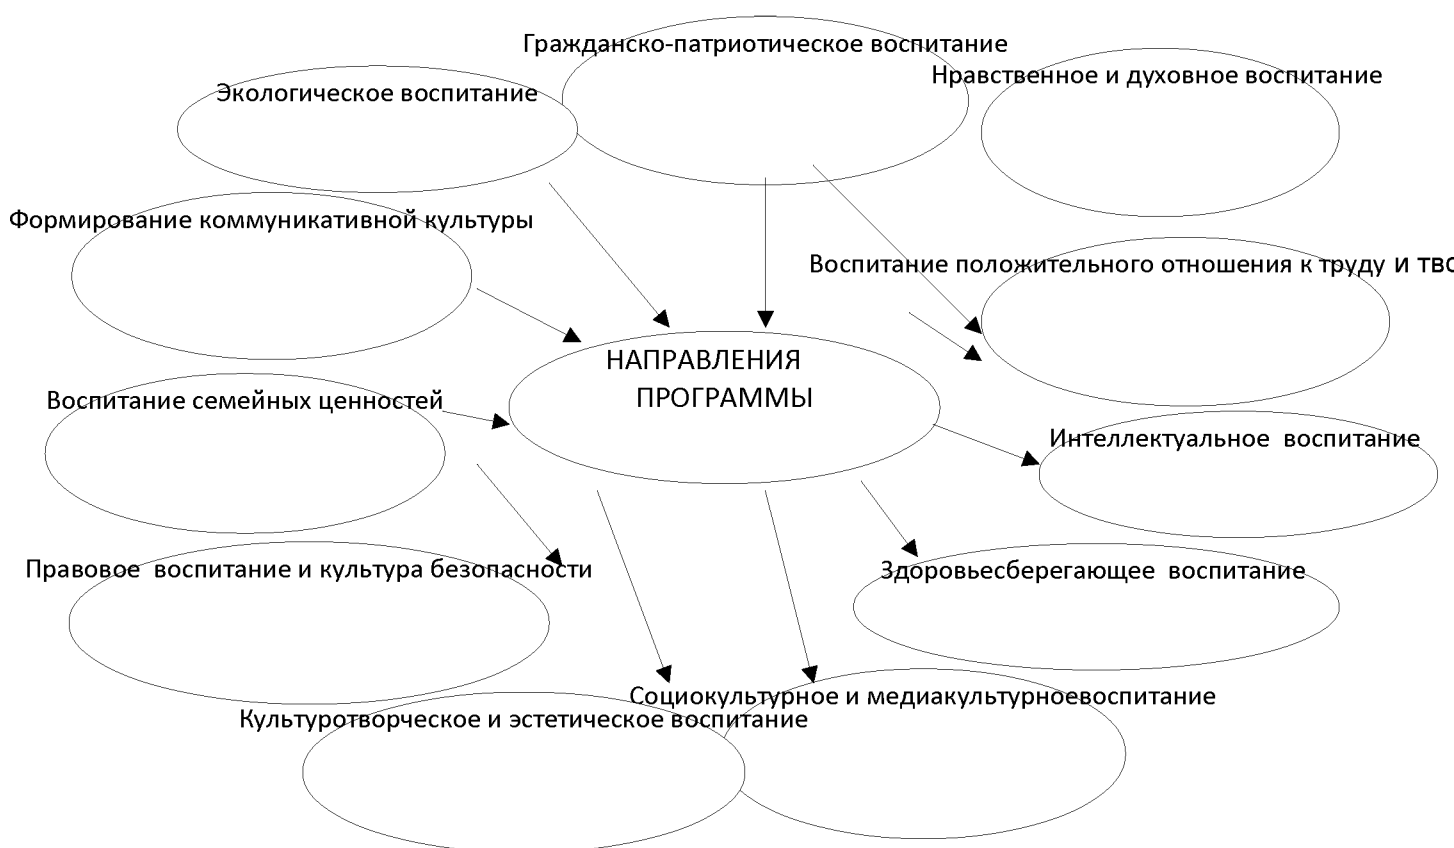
Гражданско-патриотическое воспитание

Экологическое воспитание

Нравственное и духовное воспитание

Формирование коммуникативной культуры

Воспитание положительного отношения к труду и тво

НАПРАВЛЕНИЯ ПРОГРАММЫ

Воспитание семейных ценностей

Интеллектуальное воспитание

Правовое воспитание и культура безопасности

Здоровьесберегающее воспитание

Социокультурное и медиакультурноевоспитание

Культуротворческое и эстетическое воспитание